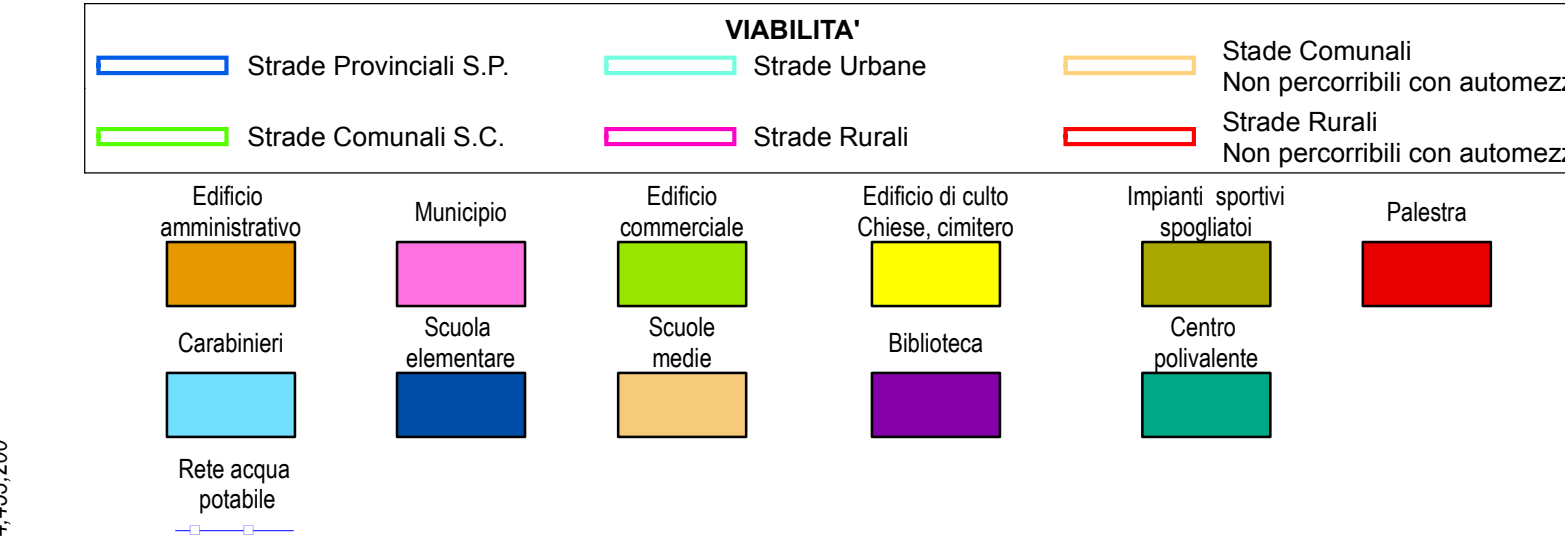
VIABILITA'

Strade Provinciali S.P.

Strade Urbane

Stade Comunali
Non percorribili con automez

Strade Comunali S.C.

Strade Rurali

Strade Rurali
Non percorribili con automez

Edificio amministrativo

Municipio

Edificio commerciale

Edificio di culto Chiese, cimitero

Impianti sportivi spogliatoi

Palestra

Carabinieri

Scuola elementare

Scuole medie

Biblioteca

Centro polivalente

Rete acqua potabile

4,405,200